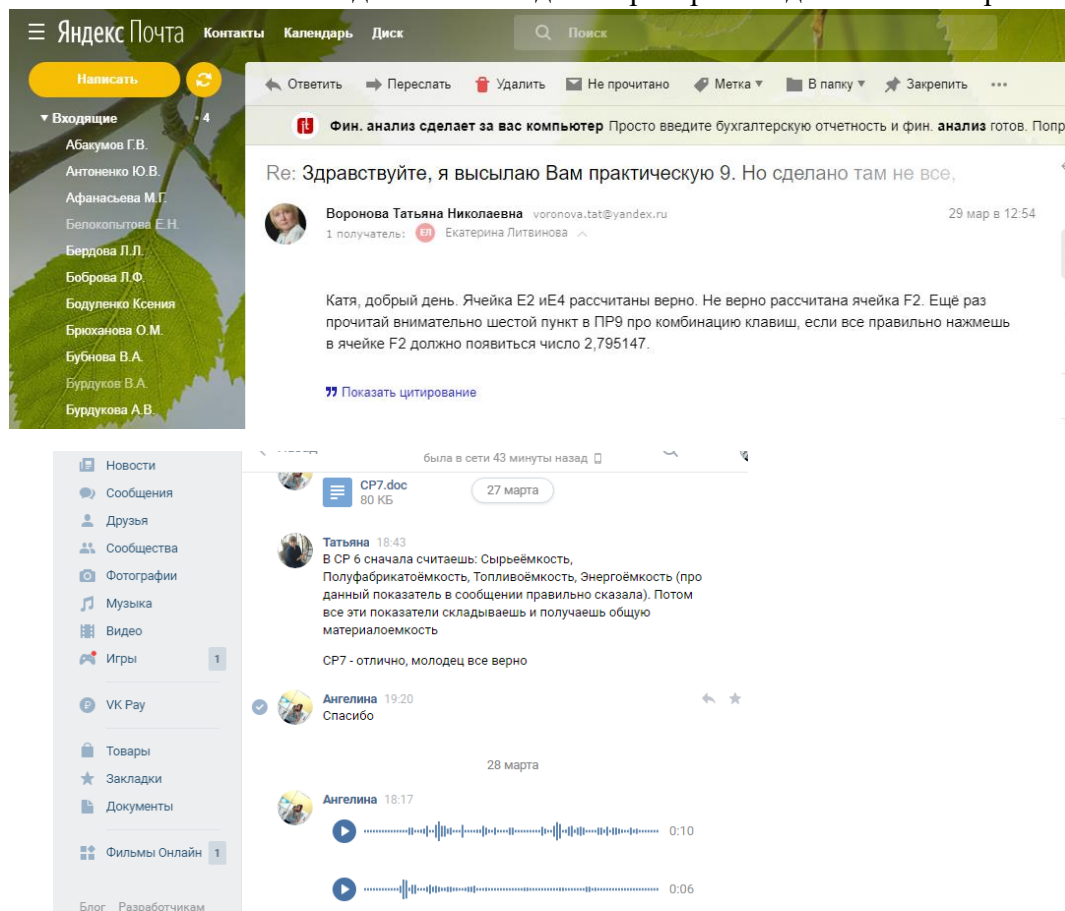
Яндекс Почта Контакты Календарь Диск Поиск

Написать

Входящие 4
Абакумов Г.В.
Антоненко Ю.В.
Афанасьева М.Г.
Белокопытова Е.Н.
Бердова Л.Л.
Боброва Л.Ф.
Бодуленко Ксения
Брюханова О.М.
Бубнова В.А.
Бурдуков В.А.
Бурдукова А.В.

Ответить Переслать Удалить Не прочитано Метка В папку Закрепить •••

Фин. анализ сделает за вас компьютер Просто введите бухгалтерскую отчетность и фин. анализ готов. Попр

Re: Здравствуйте, я высылаю Вам практическую 9. Но сделано там не все,

Воронова Татьяна Николаевна voronova.tat@yandex.ru 29 мар в 12:54
1 получатель: ЕЛ Екатерина Литвинова

Катя, добрый день. Ячейка Е2 иЕ4 рассчитаны верно. Не верно рассчитана ячейка F2. Ещё раз прочитай внимательно шестой пункт в ПР9 про комбинацию клавиш, если все правильно нажмешь в ячейке F2 должно появиться число 2,795147.

Показать цитирование

Новости
Сообщения
Друзья
Сообщества
Фотографии
Музыка
Видео
Игры 1
VK Pay
Товары
Закладки
Документы
Фильмы Онлайн 1
Блог Разработчикам

была в сети 43 минуты назад

СР7.doc
80 КБ
27 марта

Татьяна 18:43
В СР 6 сначала считаешь: Сырьеёмкость, Полуфабрикатоёмкость, Топливоёмкость, Энергоёмкость (про данный показатель в сообщении правильно сказала). Потом все эти показатели складываешь и получаешь общую материалоемкость

СР7 - отлично, молодец все верно

Ангелина 19:20
Спасибо

28 марта

Ангелина 18:17
0:10
0:06